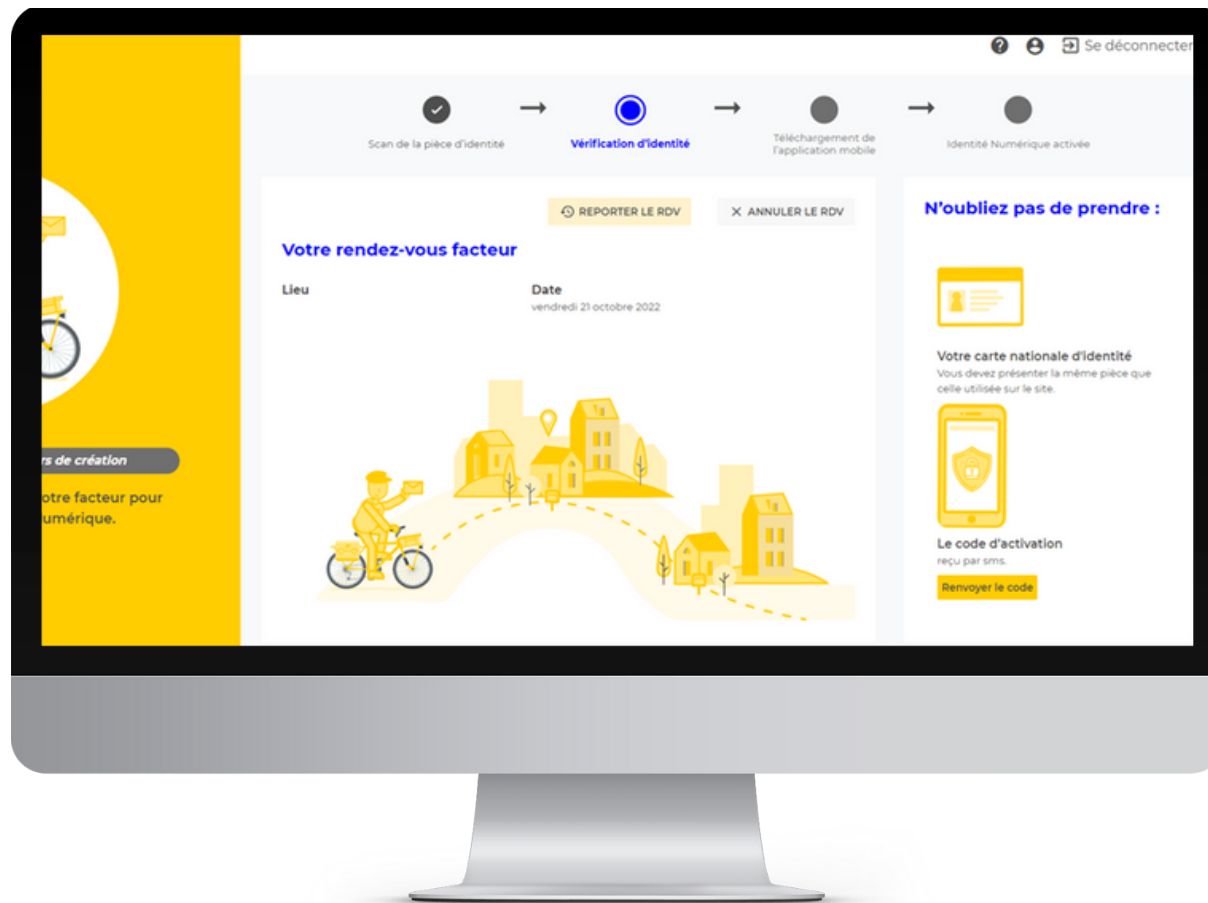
rs de création

otre facteur pour umérique.

Se déconnecter

Scan de la pièce d'identité

Vérification d'identité

Téléchargement de l'application mobile

Identité Numérique activée

REPORTER LE RDV

ANNULER LE RDV

Votre rendez-vous facteur

Lieu

Date
vendredi 21 octobre 2022

N'oubliez pas de prendre :

Votre carte nationale d'identité
Vous devez présenter la même pièce que celle utilisée sur le site.

Le code d'activation
reçu par sms.

Renvoyer le code